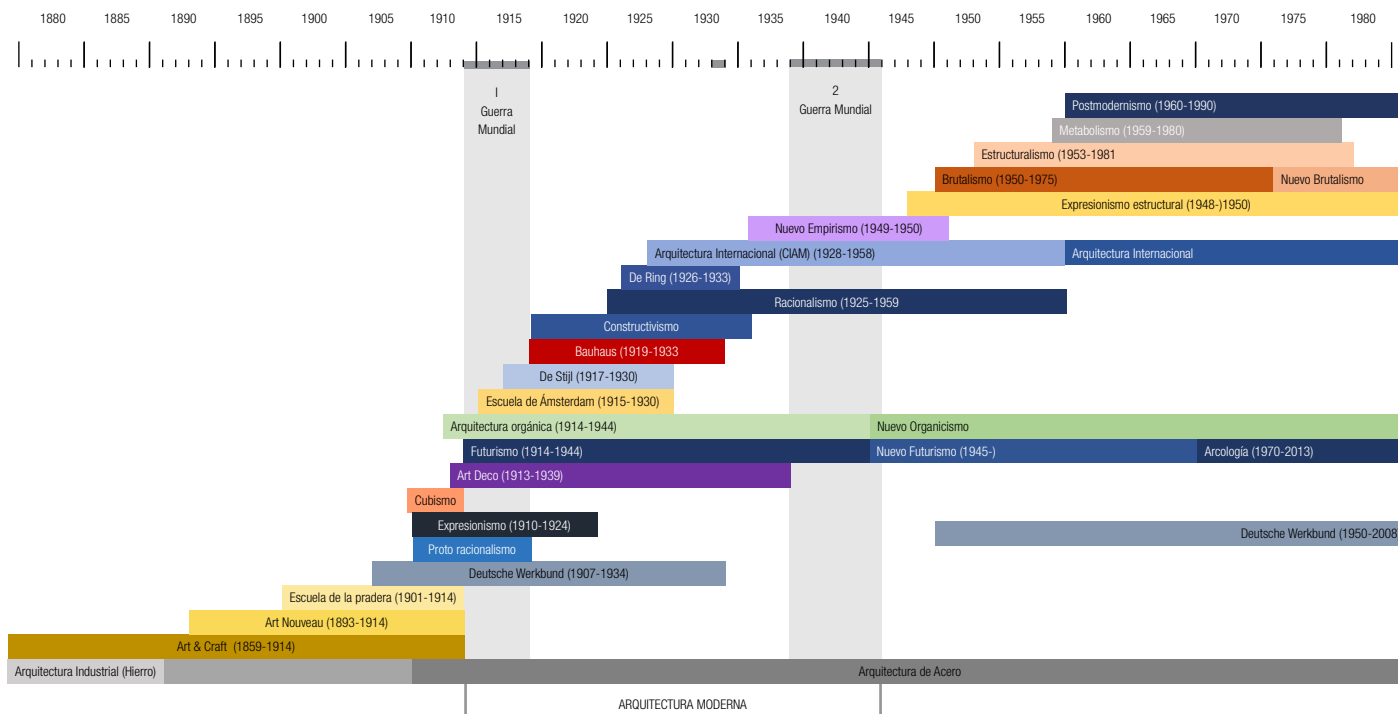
1880 1885 1890 1895 1900 1905 1910 1915 1920 1925 1930 1935 1940 1945 1950 1955 1960 1965 1970 1975 1980

I Guerra Mundial

2 Guerra Mundial

Postmodernismo (1960-1990)

Metabolismo (1959-1980)

Estructuralismo (1953-1981

Brutalismo (1950-1975)

Nuevo Brutalismo

Expresionismo estructural (1948-)1950)

Nuevo Empirismo (1949-1950)

Arquitectura Internacional (CIAM) (1928-1958)

Arquitectura Internacional

De Ring (1926-1933)

Racionalismo (1925-1959

Constructivismo

Bauhaus (1919-1933

De Stijl (1917-1930)

Escuela de Ámsterdam (1915-1930)

Arquitectura orgánica (1914-1944)

Nuevo Organicismo

Futurismo (1914-1944)

Nuevo Futurismo (1945-)

Arcología (1970-2013)

Art Deco (1913-1939)

Cubismo

Expresionismo (1910-1924)

Deutsche Werkbund (1950-2008

Proto racionalismo

Deutsche Werkbund (1907-1934)

Escuela de la pradera (1901-1914)

Art Nouveau (1893-1914)

Art & Craft (1859-1914)

Arquitectura Industrial (Hierro)

Arquitectura de Acero

ARQUITECTURA MODERNA